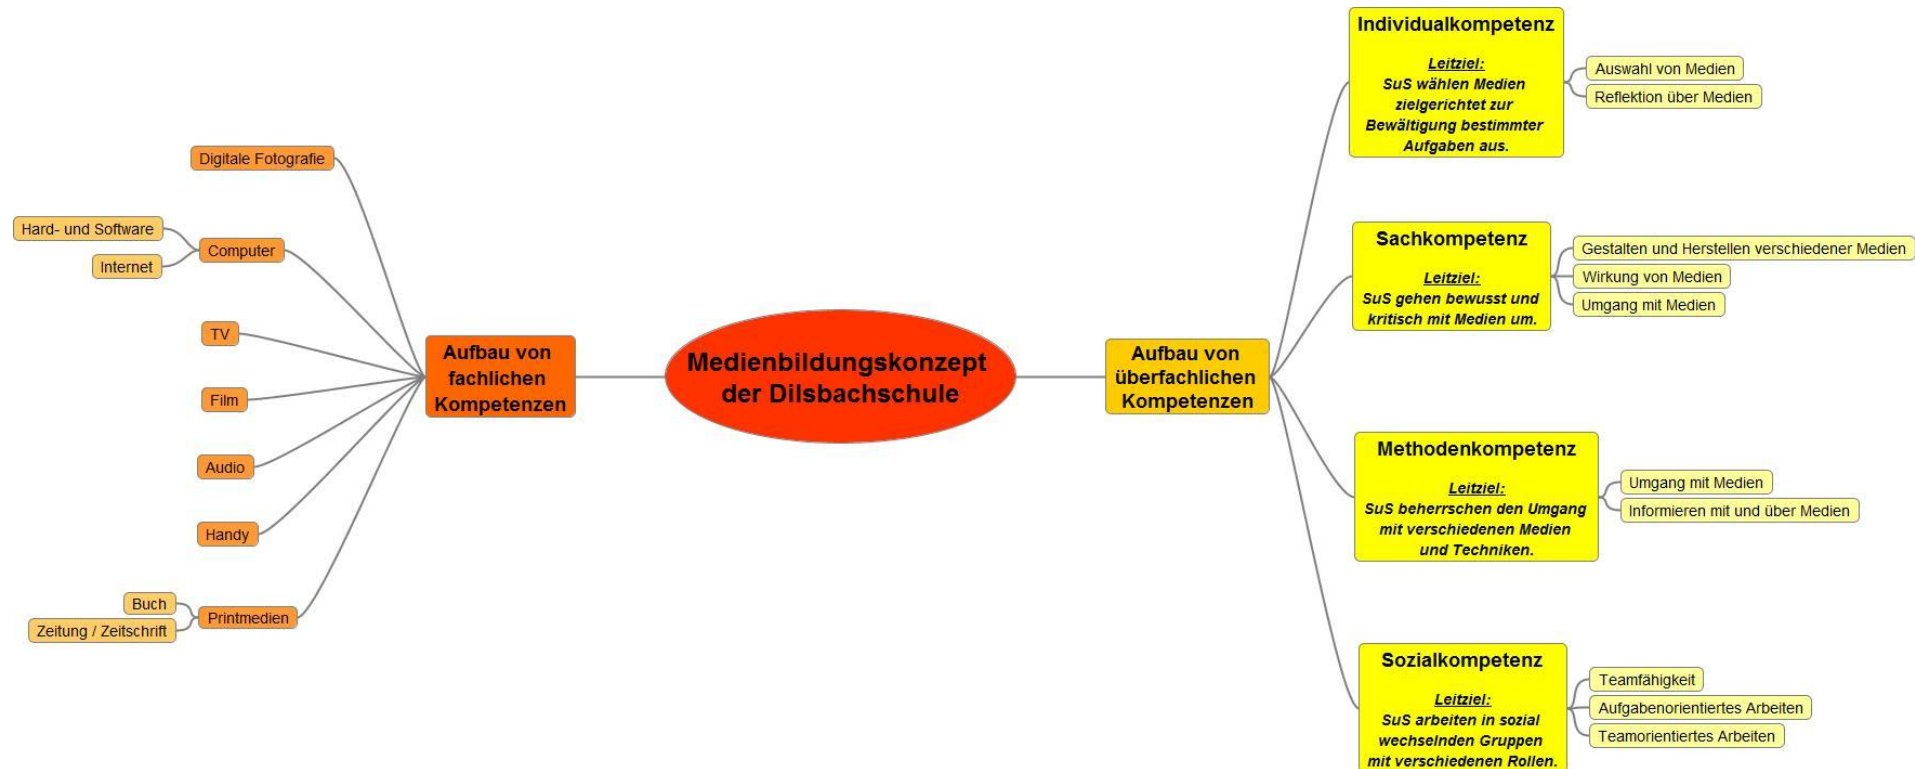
Medienbildungskonzept der Dilsbachschule

Aufbau von fachlichen Kompetenzen

Digitale Fotografie

Computer

Hard- und Software

Internet

TV

Film

Audio

Handy

Printmedien

Buch

Zeitung / Zeitschrift

Aufbau von überfachlichen Kompetenzen

Individualkompetenz

Leitziel:
SuS wählen Medien zielgerichtet zur Bewältigung bestimmter Aufgaben aus.

Auswahl von Medien

Reflektion über Medien

Sachkompetenz

Leitziel:
SuS gehen bewusst und kritisch mit Medien um.

Gestalten und Herstellen verschiedener Medien

Wirkung von Medien

Umgang mit Medien

Methodenkompetenz

Leitziel:
SuS beherrschen den Umgang mit verschiedenen Medien und Techniken.

Umgang mit Medien

Informieren mit und über Medien

Sozialkompetenz

Leitziel:
SuS arbeiten in sozial wechselnden Gruppen mit verschiedenen Rollen.

Teamfähigkeit

Aufgabenorientiertes Arbeiten

Teamorientiertes Arbeiten